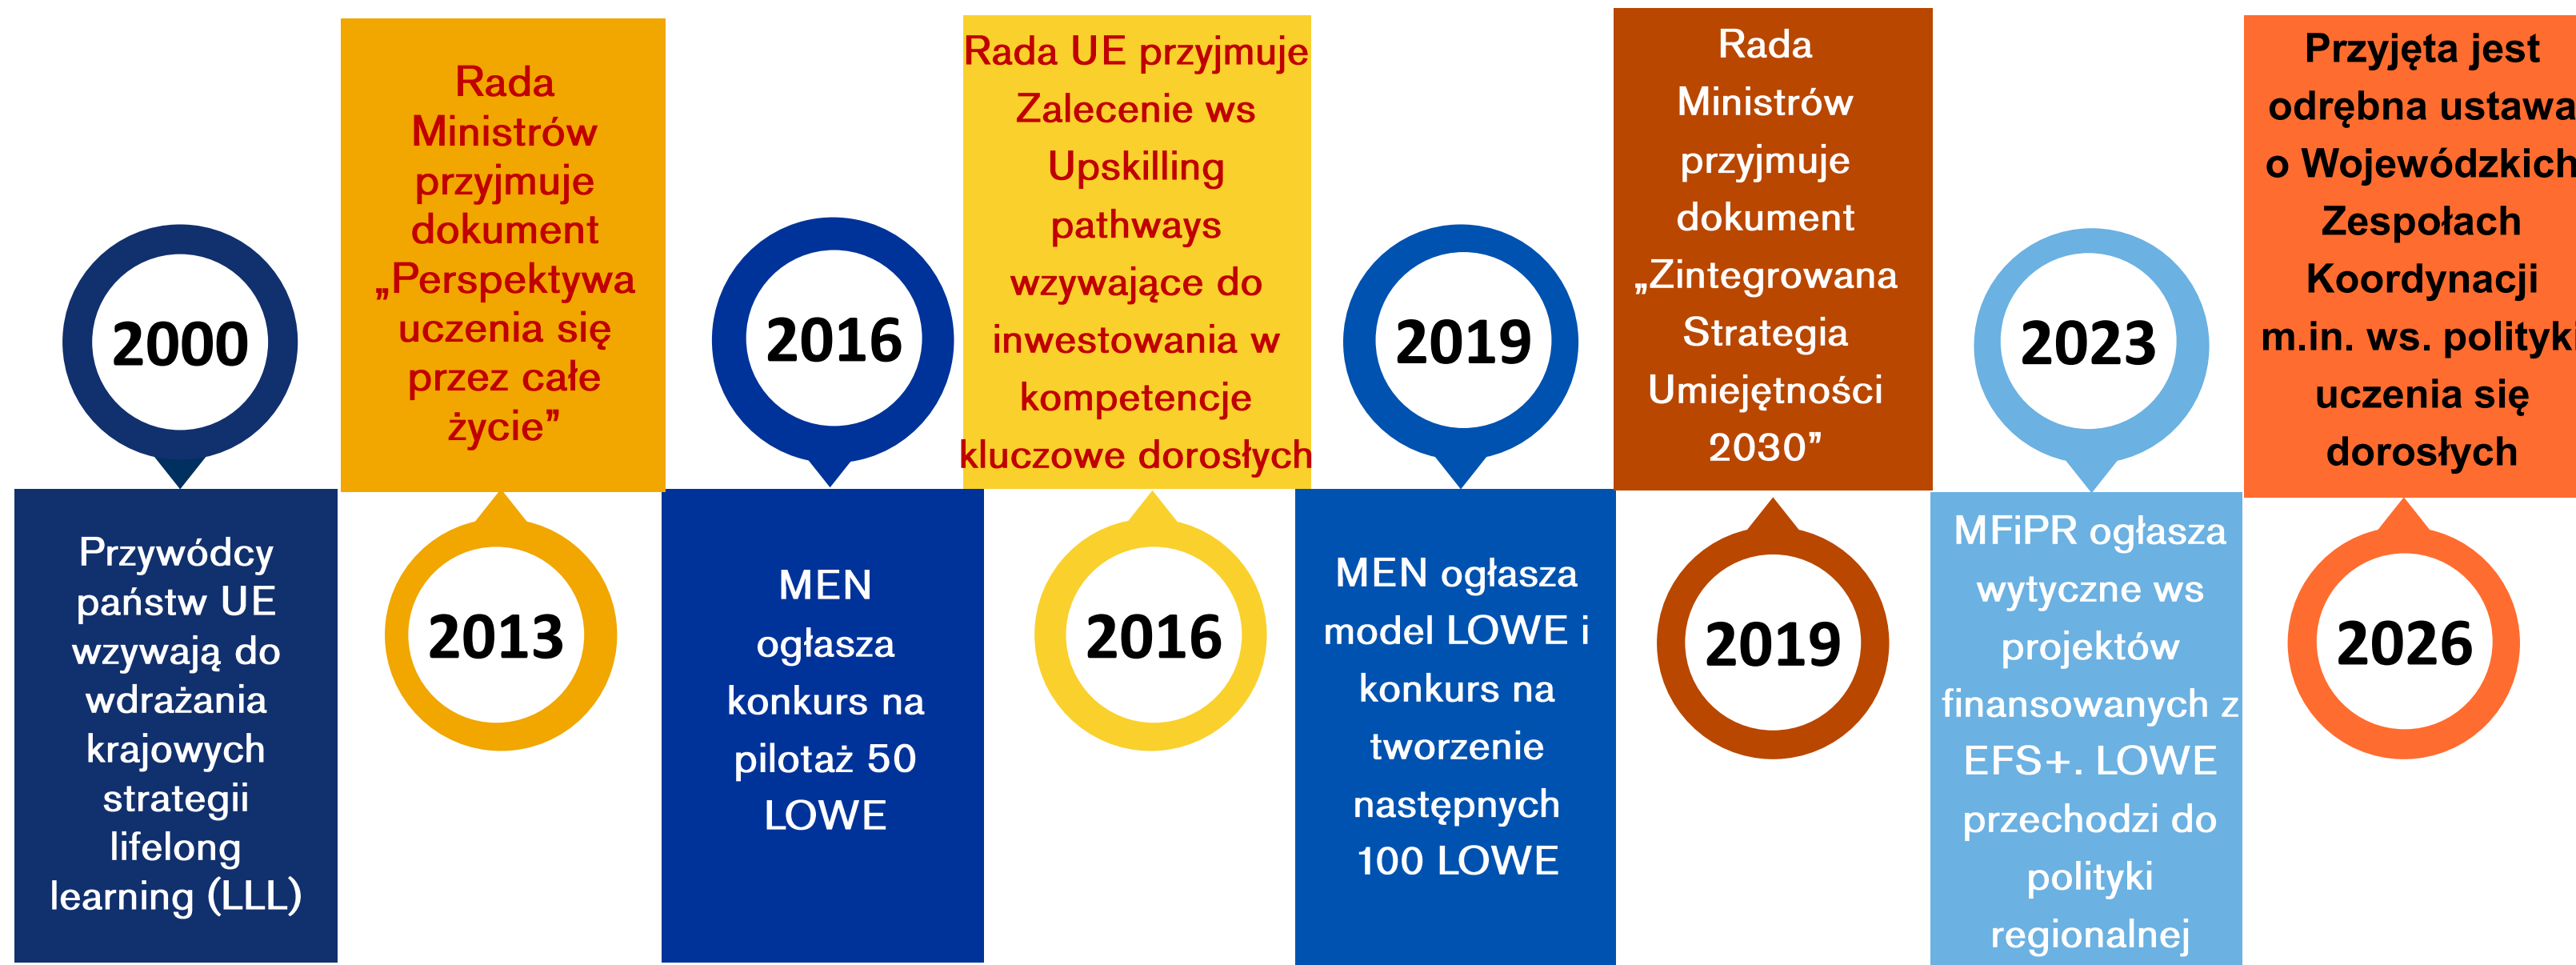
2000

Przywódcy państw UE wzywają do wdrażania krajowych strategii lifelong learning (LLL)

Rada Ministrów przyjmuje dokument „Perspektywa uczenia się przez całe życie”

2013

2016

MEN ogłasza konkurs na pilotaż 50 LOWE

Rada UE przyjmuje Zalecenie ws Upskilling pathways wzywające do inwestowania w kompetencje kluczowe dorosłych

2016

2019

MEN ogłasza model LOWE i konkurs na tworzenie następnych 100 LOWE

Rada Ministrów przyjmuje dokument „Zintegrowana Strategia Umiejętności 2030”

2019

2023

MFiPR ogłasza wytyczne ws projektów finansowanych z EFS+. LOWE przechodzi do polityki regionalnej

Przyjęta jest odrębna ustawa o Wojewódzkich Zespołach Koordynacji m.in. ws. polityk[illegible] uczenia się dorosłych

2026